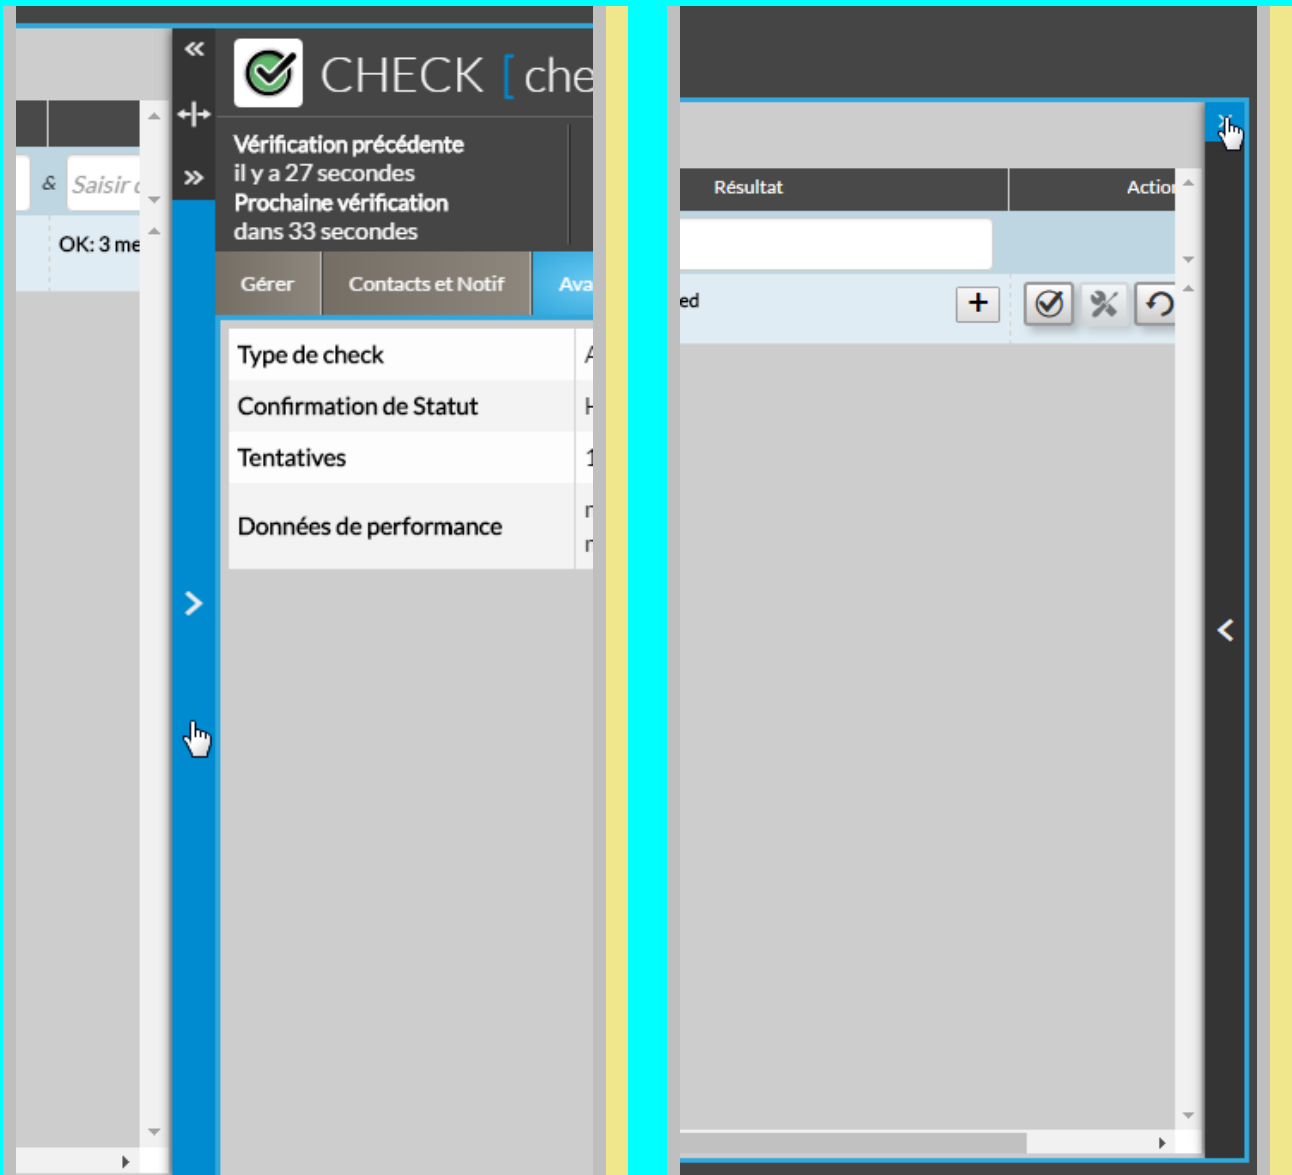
& Saisir (

OK: 3 me

CHECK [ che

Vérification précédente
il y a 27 secondes
Prochaine vérification
dans 33 secondes

Gérer | Contacts et Notif | Ava

| Type de check | A |
|---|---|
| Confirmation de Statut | H |
| Tentatives | 1 |
| Données de performance | r r |

Résultat | Actio

ed

+